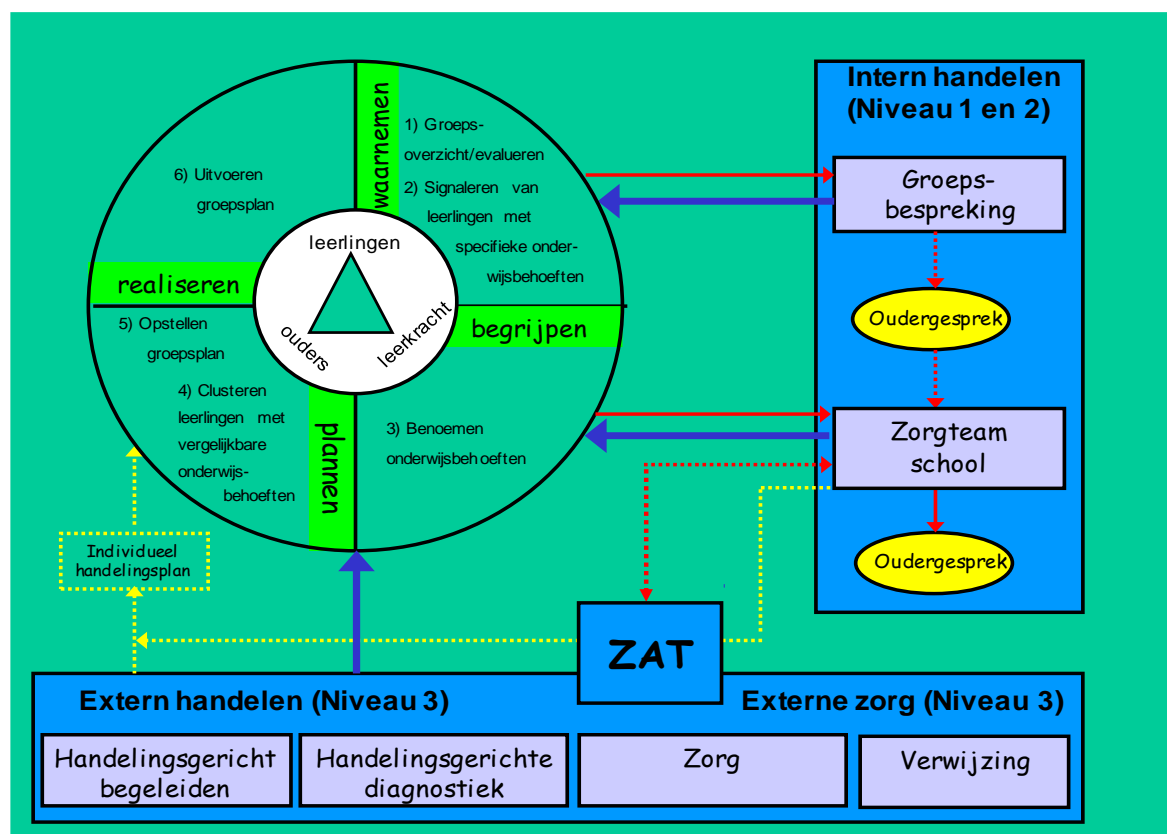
waarnemen

1) Groepsoverzicht/evalueren

2) Signaleren van leerlingen met specifieke onderwijsbehoeften

6) Uitvoeren groepsplan

leerlingen

ouders

leerkracht

realiseren

begrijpen

5) Opstellen groepsplan

4) Clusteren leerlingen met vergelijkbare onderwijsbehoeften

plannen

3) Benoemen onderwijsbehoeften

Individueel handelingsplan

Intern handelen (Niveau 1 en 2)

Groepsbespreking

Oudergesprek

Zorgteam school

Oudergesprek

ZAT

Extern handelen (Niveau 3)

Externe zorg (Niveau 3)

Handelingsgericht begeleiden

Handelingsgerichte diagnostiek

Zorg

Verwijzing